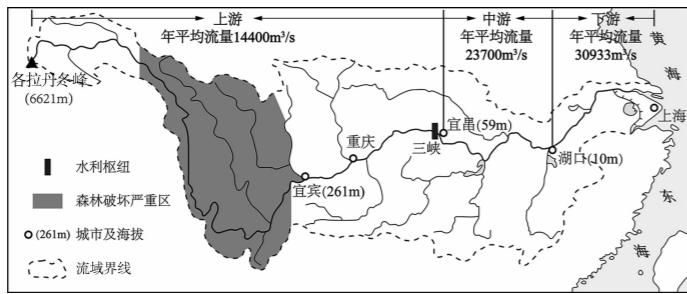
上游
年平均流量14400m³/s

中游
年平均流量
23700m³/s

下游
年平均流量
30933m³/s

黄

各拉丹冬峰
(6621m)

宜昌(59m)

上海

重庆

三峡

水利枢纽

湖口(10m)

森林破坏严重区

宜宾(261m)

东

(261m) 城市及海拔

海

流域界线